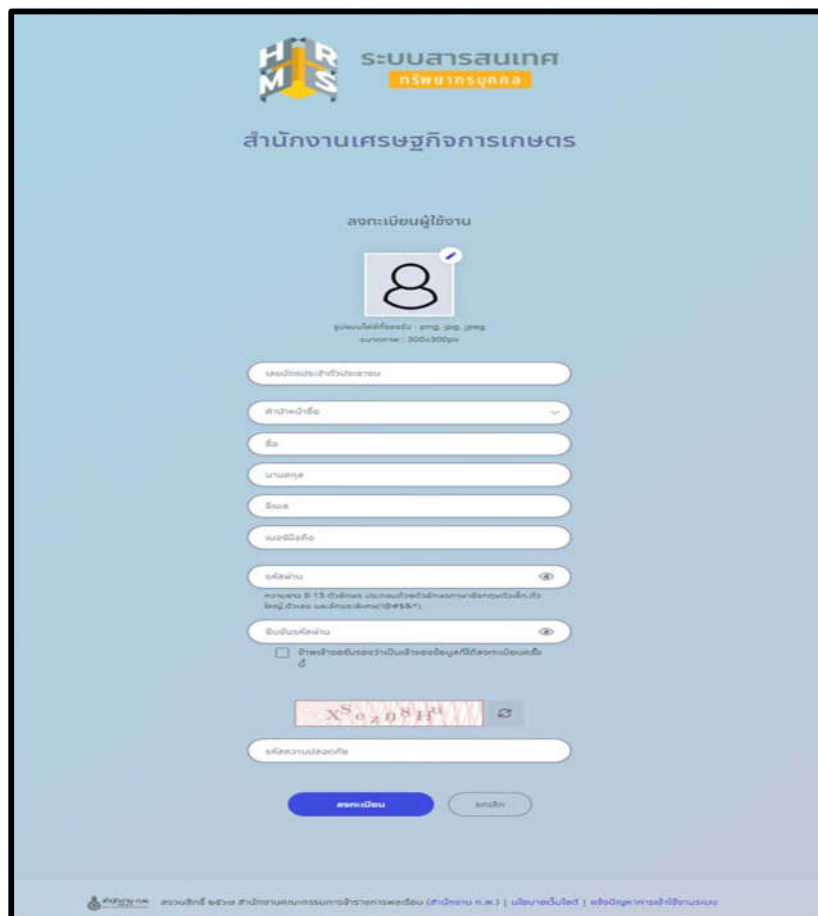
HRMS
ระบบสารสนเทศ
ทรัพยากรบุคคล

สำนักงานเศรษฐกิจการเกษตร

ลงทะเบียนผู้ใช้งาน

รูปแบบไฟล์ที่รองรับ : png, jpg, jpeg
ขนาดภาพ : 300x300px

เลขบัตรประจำตัวประชาชน

คำนำหน้าชื่อ

ชื่อ

นามสกุล

อีเมล

เบอร์มือถือ

รหัสผ่าน

ความยาว 8-15 ตัวอักษร ประกอบด้วยตัวอักษรภาษาอังกฤษตัวเล็ก,ตัวใหญ่,ตัวเลข และอักขระพิเศษ(!@#$&*)

ยืนยันรหัสผ่าน

ข้าพเจ้าขอยืนยันว่าเป็นเจ้าของข้อมูลที่ได้ลงทะเบียนครั้งนี้

XSezgSHu

รหัสความปลอดภัย

ลงทะเบียน
ยกเลิก

สำนักงาน ก.พ. สงวนลิขสิทธิ์ ©2566 สำนักงานคณะกรรมการข้าราชการพลเรือน (สำนักงาน ก.พ.) | นโยบายเว็บไซต์ | แจ้งปัญหาการเข้าใช้งานระบบ